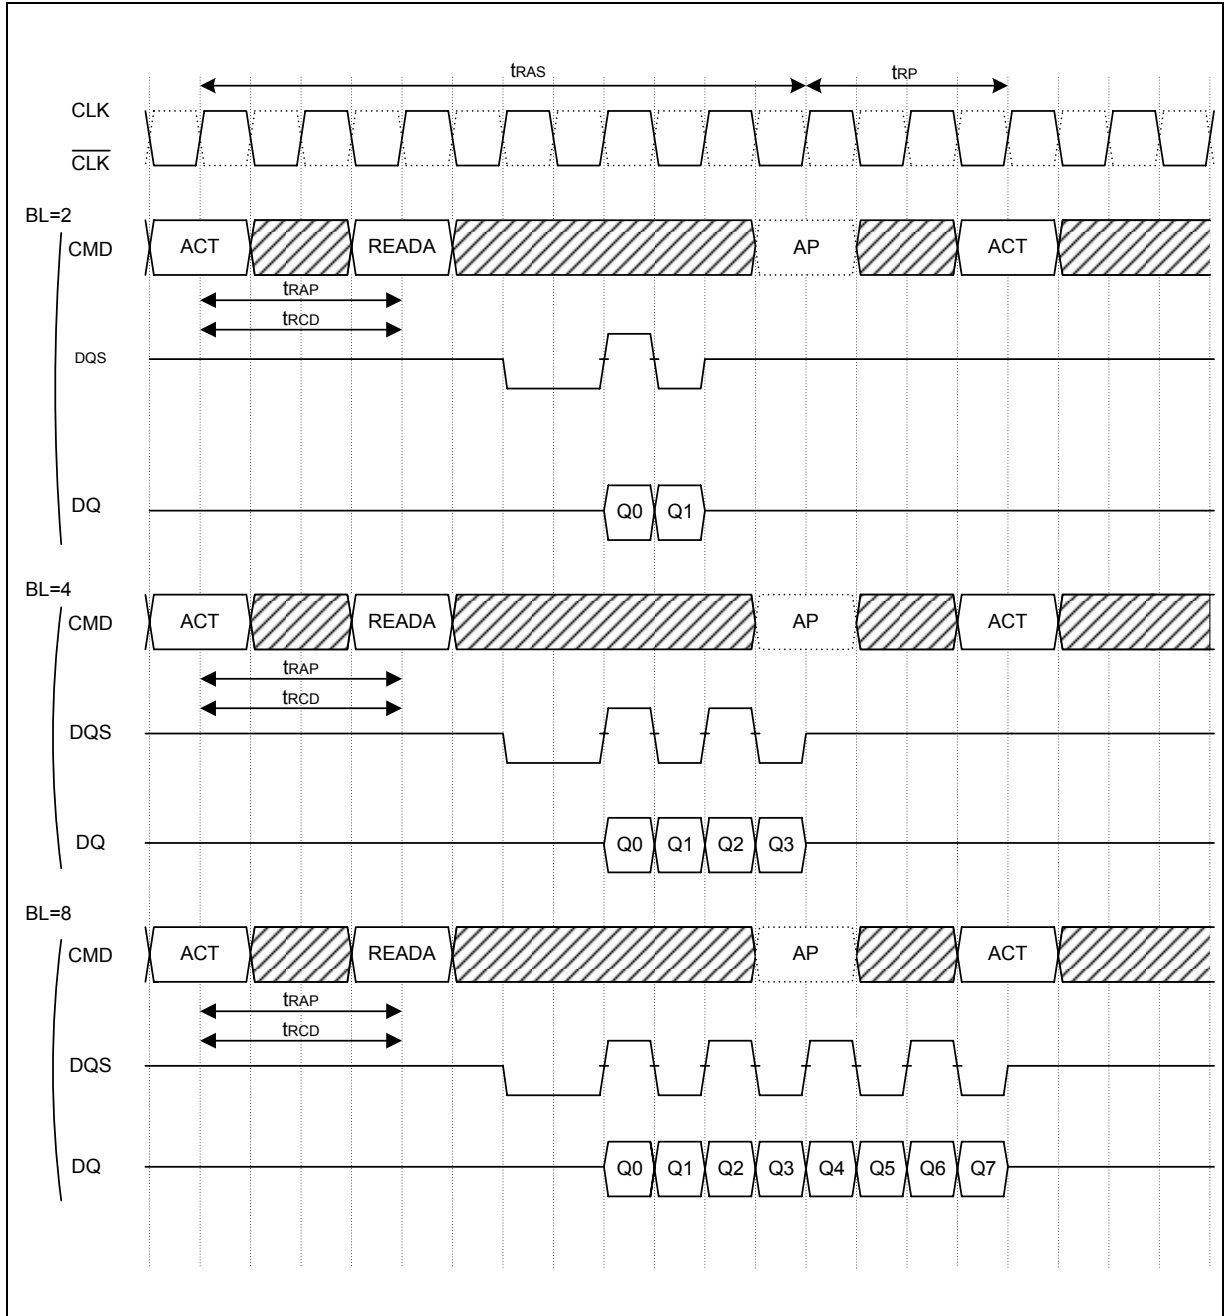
$t_{RAS}$

$t_{RP}$

CLK

$\overline{CLK}$

BL=2

CMD

ACT

READA

AP

ACT

$t_{RAP}$

$t_{RCD}$

DQS

DQ

Q0

Q1

BL=4

CMD

ACT

READA

AP

ACT

$t_{RAP}$

$t_{RCD}$

DQS

DQ

Q0

Q1

Q2

Q3

BL=8

CMD

ACT

READA

AP

ACT

$t_{RAP}$

$t_{RCD}$

DQS

DQ

Q0

Q1

Q2

Q3

Q4

Q5

Q6

Q7